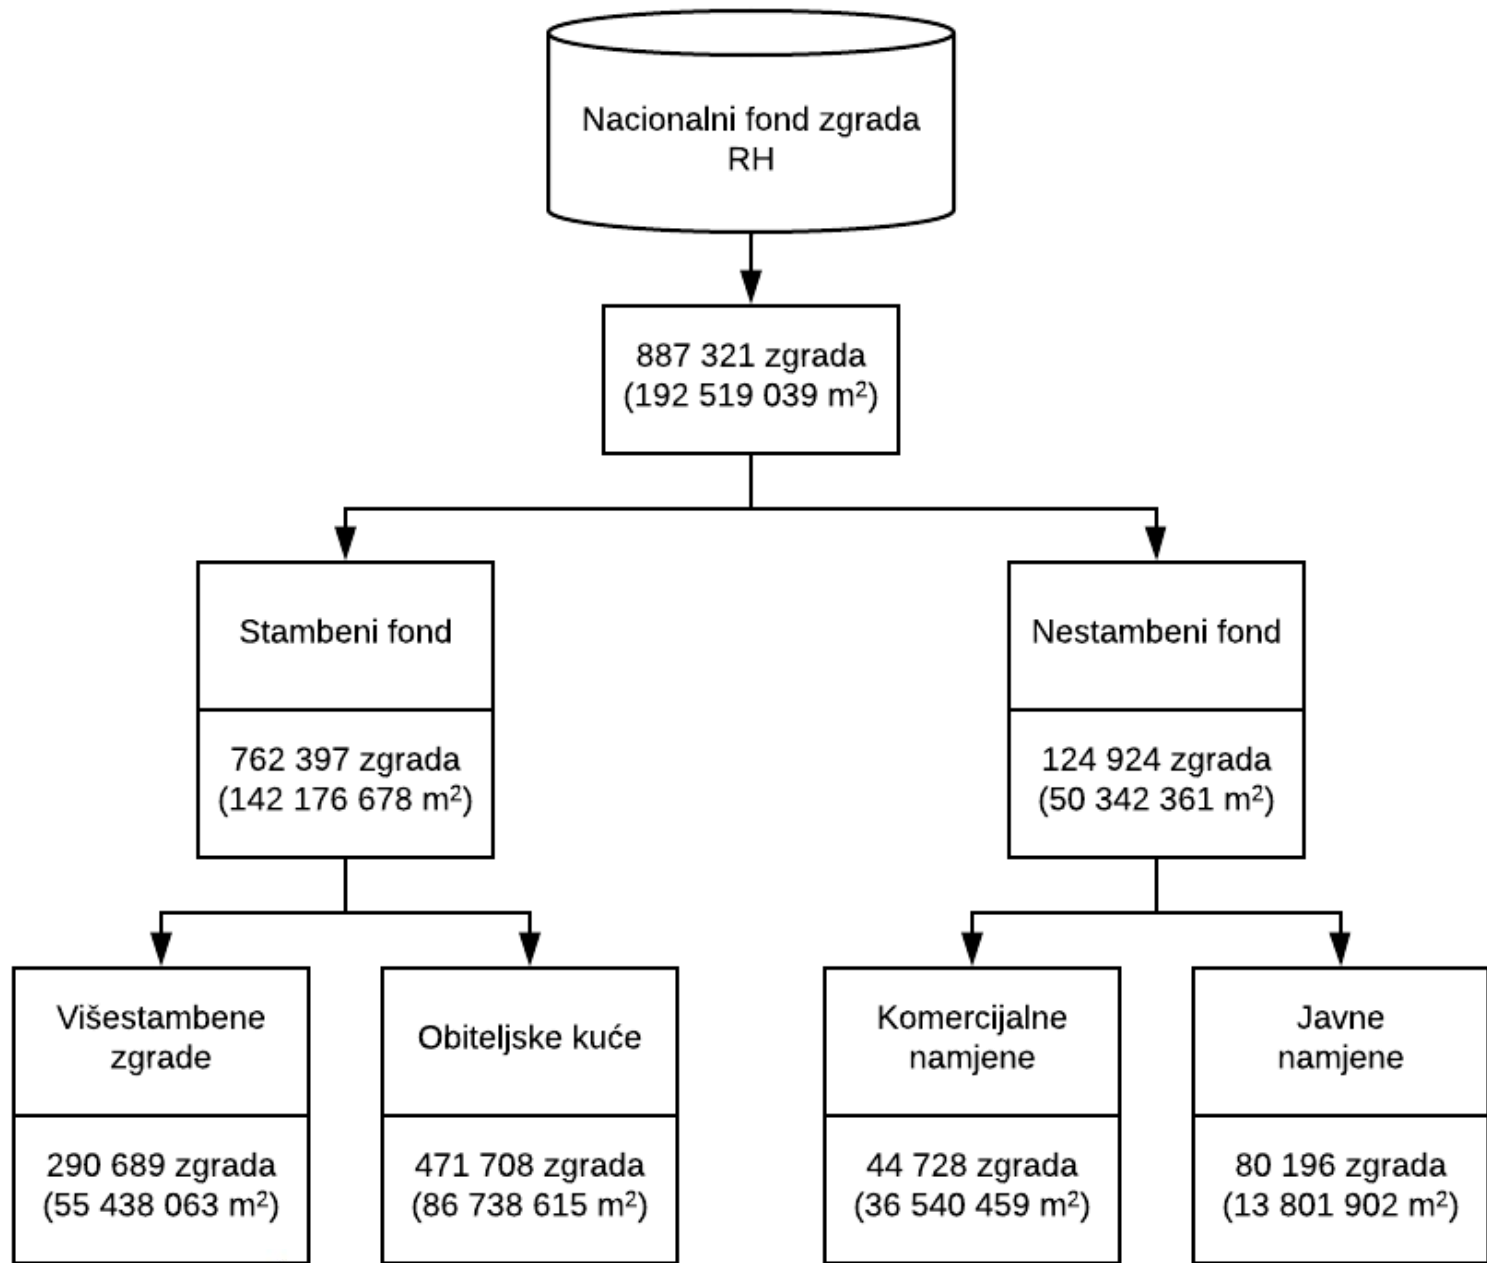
Nacionalni fond zgrada RH

887 321 zgrada ($192\ 519\ 039\ m^2$)

Stambeni fond

762 397 zgrada ($142\ 176\ 678\ m^2$)

Nestambeni fond

124 924 zgrada ($50\ 342\ 361\ m^2$)

Višestambene zgrade

290 689 zgrada ($55\ 438\ 063\ m^2$)

Obiteljske kuće

471 708 zgrada ($86\ 738\ 615\ m^2$)

Komercijalne namjene

44 728 zgrada ($36\ 540\ 459\ m^2$)

Javne namjene

80 196 zgrada ($13\ 801\ 902\ m^2$)